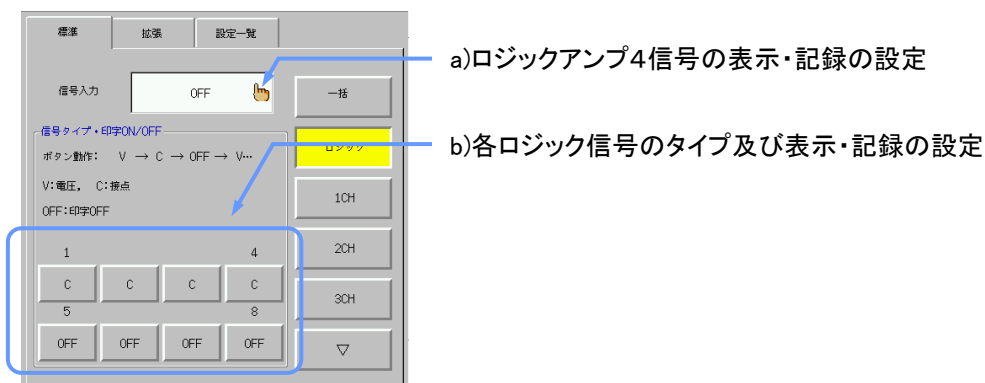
標準 拡張 設定一覧

信号入力 OFF

一括

信号タイプ・印字ON/OFF

ボタン動作: V → C → OFF → V…

V:電圧, C:接点

OFF:印字OFF

ロジック

1CH

2CH

3CH

▽

1 4

C C C C

5 8

OFF OFF OFF OFF

a)ロジックアンプ4信号の表示・記録の設定

b)各ロジック信号のタイプ及び表示・記録の設定